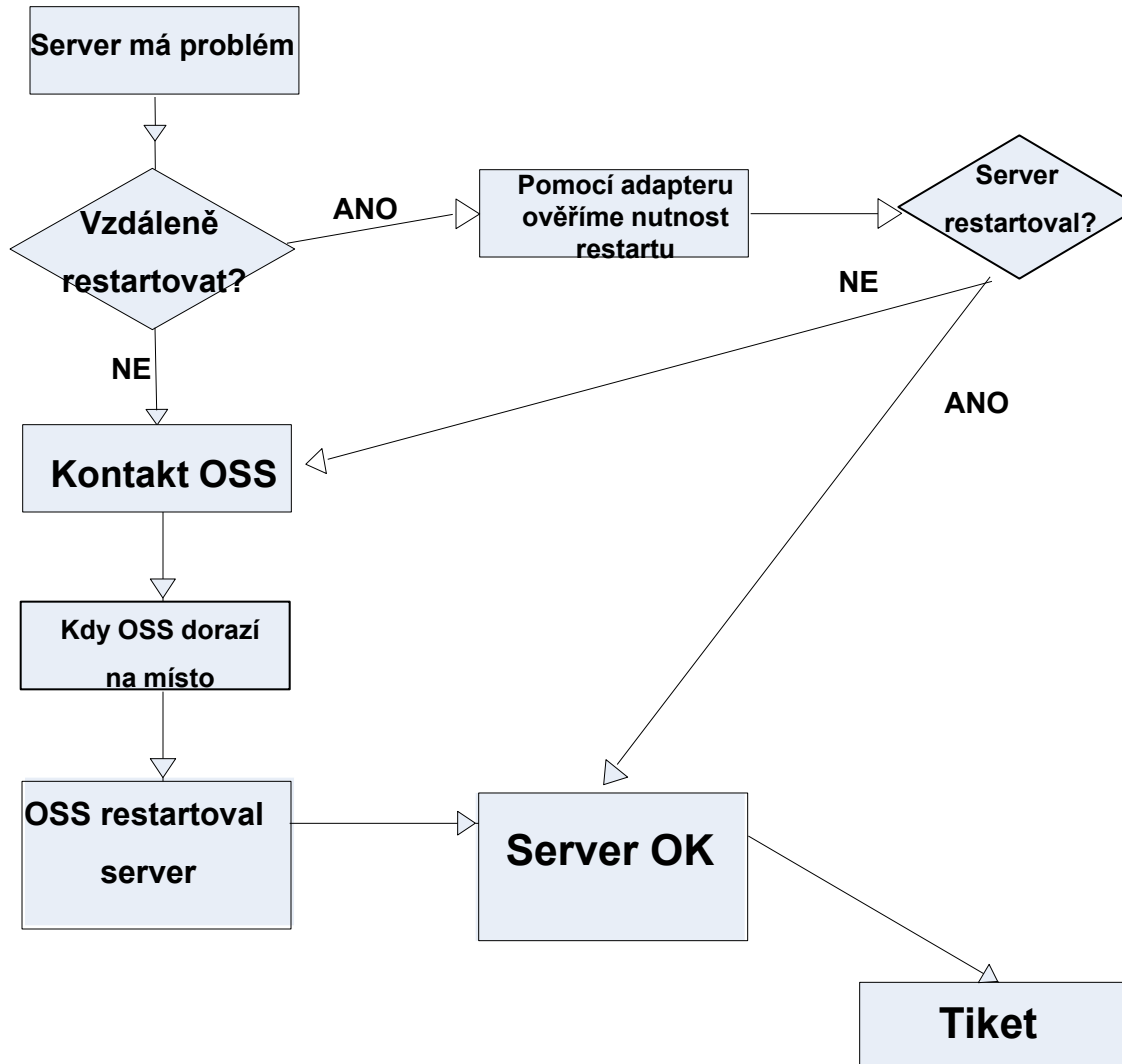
Server má problém

Vzdáleně restartovat?

ANO

Pomocí adapteru ověříme nutnost restartu

Server restartoval?

NE

NE

ANO

Kontakt OSS

Kdy OSS dorazí na místo

OSS restartoval server

Server OK

Tiket